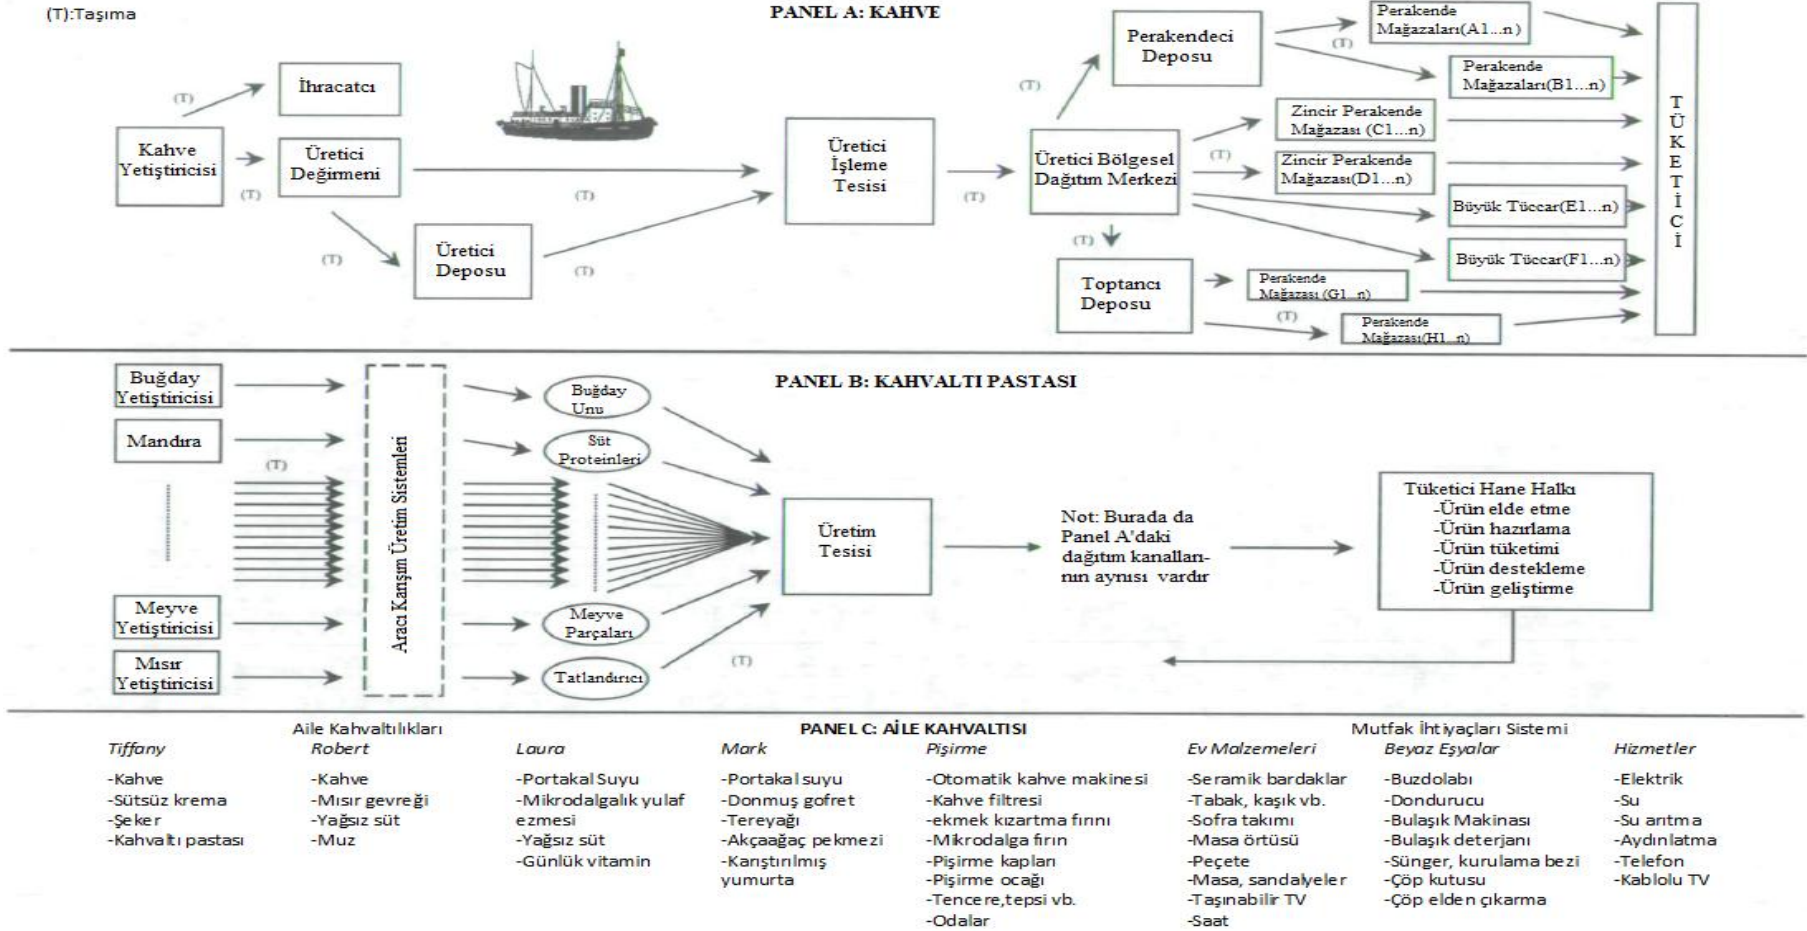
(T):Taşıma

PANEL A: KAHVE

(T)

İhracatçı

Kahve Yetiştiricisi

Üretici Değirmeni

(T)

(T)

Üretici Deposu

(T)

(T)

Üretici İşleme Tesisi

(T)

(T)

Perakendeci Deposu

Üretici Bölgesel Dağıtım Merkezi

(T)

Toptancı Deposu

Perakende Mağazaları(A1...n)

(T)

Perakende Mağazaları(B1...n)

Zincir Perakende Mağazası (C1...n)

(T)

Zincir Perakende Mağazası(D1...n)

Büyük Tüccar(E1...n)

Büyük Tüccar(F1...n)

Perakende Mağazası (G1...n)

(T)

Perakende Mağazası(H1...n)

TÜKETİCİ

PANEL B: KAHVALTI PASTASI

Buğday Yetiştiricisi

Mandıra

(T)

Meyve Yetiştiricisi

Mısır Yetiştiricisi

Aracı Karışım Üretim Sistemleri

Buğday Unu

Süt Proteinleri

Meyve Parçaları

Tatlandırıcı

Üretim Tesisi

(T)

Not: Burada da Panel A'daki dağıtım kanallarının aynısı vardır

Tüketici Hane Halkı
-Ürün elde etme
-Ürün hazırlama
-Ürün tüketimi
-Ürün destekleme
-Ürün geliştirme

PANEL C: AİLE KAHVALTISI

Aile Kahvaltılıkları

Mutfak İhtiyaçları Sistemi

| Tiffany | Robert | Laura | Mark | Pişirme | Ev Malzemeleri | Beyaz Eşyalar | Hizmetler |
|---|---|---|---|---|---|---|---|
| -Kahve | -Kahve | -Portakal Suyu | -Portakal suyu | -Otomatik kahve makinesi | -Seramik bardaklar | -Buzdolabı | -Elektrik |
| -Sütsüz krema | -Mısır gevreği | -Mikrodalgalık yulaf ezmesi | -Donmuş gofret | -Kahve filtresi | -Tabak, kaşık vb. | -Dondurucu | -Su |
| -Şeker | -Yağsız süt | -Yağsız süt | -Tereyağı | -ekmek kızartma fırını | -Sofra takımı | -Bulaşık Makinası | -Su arıtma |
| -Kahvaltı pastası | -Muz | -Günlük vitamin | -Akçaağaç pekmezi | -Mikrodalga fırın | -Masa örtüsü | -Bulaşık deterjanı | -Aydınlatma |
| | | | -Karıştırılmış yumurta | -Pişirme kapları | -Peçete | -Sünger, kurulama bezi | -Telefon |
| | | | | -Pişirme ocağı | -Masa, sandalyeler | -Çöp kutusu | -Kablolu TV |
| | | | | -Tencere,tepsi vb. | -Taşınabilir TV | -Çöp elden çıkarma | |
| | | | | -Odalar | -Saat | | |